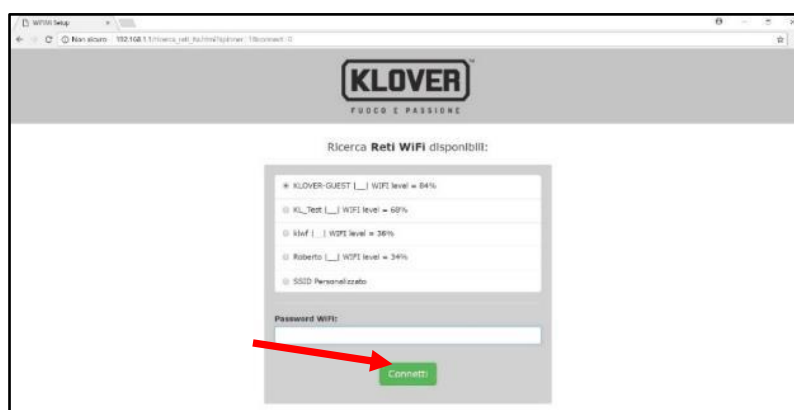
WiFi Setup

Non sicuro | 192.168.1.1/ricerca_reti_fw.html?spinner=1&connect=0

KLOVER
FUOCO E PASSIONE

Ricerca **Reti WiFi** disponibili:

KLOVER-GUEST [__] WIFI level = 84%

KL_Test [__] WIFI level = 68%

klwf [__] WIFI level = 36%

Roberto [__] WIFI level = 34%

SSID Personalizzato

Password WiFi:

Connetti